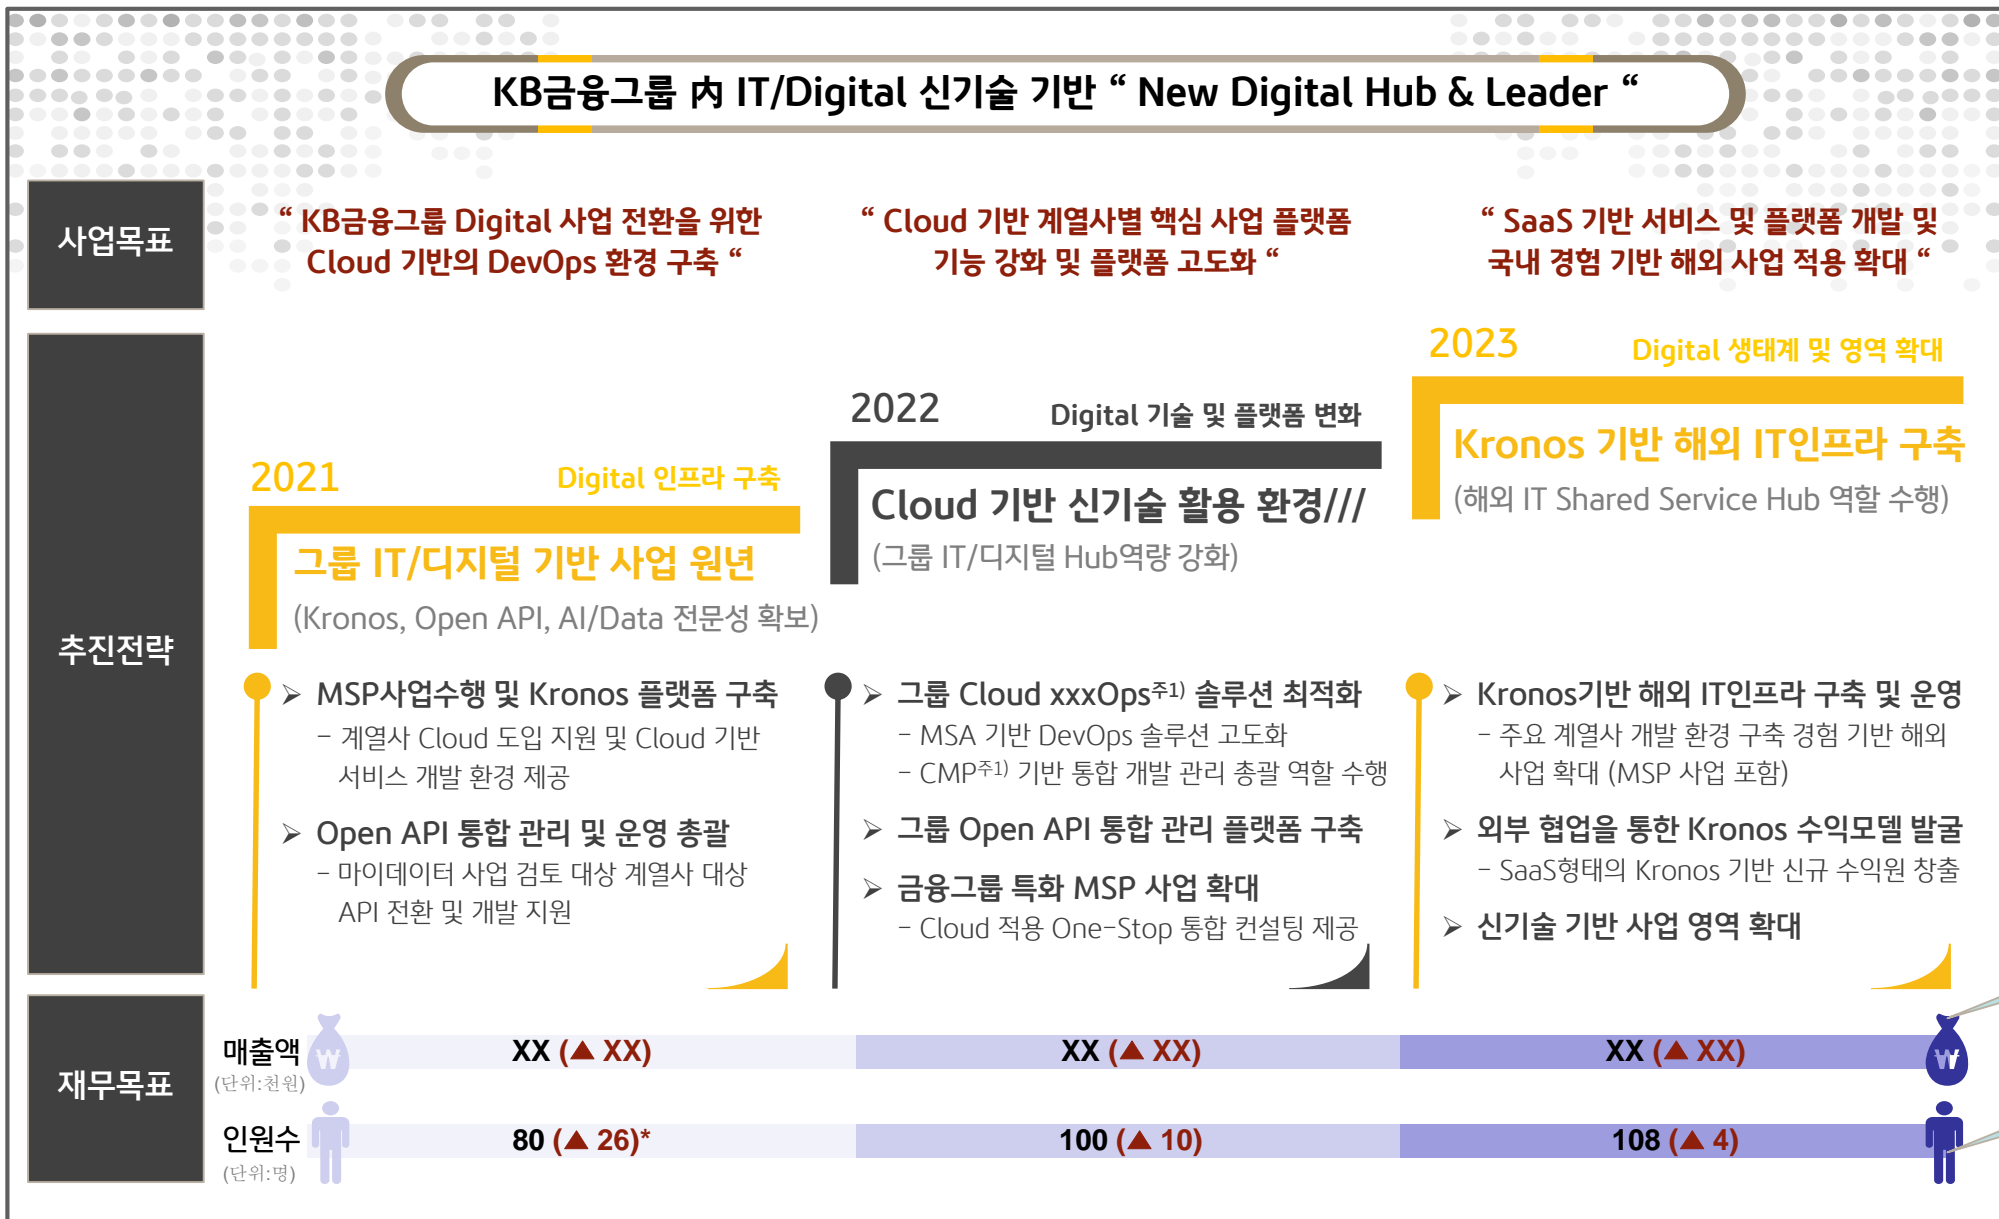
KB금융그룹 內 IT/Digital 신기술 기반 " New Digital Hub & Leader "

사업목표

" KB금융그룹 Digital 사업 전환을 위한 Cloud 기반의 DevOps 환경 구축 "

" Cloud 기반 계열사별 핵심 사업 플랫폼 기능 강화 및 플랫폼 고도화 "

" SaaS 기반 서비스 및 플랫폼 개발 및 국내 경험 기반 해외 사업 적용 확대 "

추진전략

2021 Digital 인프라 구축

그룹 IT/디지털 기반 사업 원년

(Kronos, Open API, AI/Data 전문성 확보)

2022 Digital 기술 및 플랫폼 변화

Cloud 기반 신기술 활용 환경///

(그룹 IT/디지털 Hub역량 강화)

2023 Digital 생태계 및 영역 확대

Kronos 기반 해외 IT인프라 구축

(해외 IT Shared Service Hub 역할 수행)

➢ MSP사업수행 및 Kronos 플랫폼 구축
- 계열사 Cloud 도입 지원 및 Cloud 기반 서비스 개발 환경 제공

➢ Open API 통합 관리 및 운영 총괄
- 마이데이터 사업 검토 대상 계열사 대상 API 전환 및 개발 지원

➢ 그룹 Cloud xxxOps$^{주1)}$ 솔루션 최적화
- MSA 기반 DevOps 솔루션 고도화
- CMP$^{주1)}$ 기반 통합 개발 관리 총괄 역할 수행

➢ 그룹 Open API 통합 관리 플랫폼 구축

➢ 금융그룹 특화 MSP 사업 확대
- Cloud 적용 One-Stop 통합 컨설팅 제공

➢ Kronos기반 해외 IT인프라 구축 및 운영
- 주요 계열사 개발 환경 구축 경험 기반 해외 사업 확대 (MSP 사업 포함)

➢ 외부 협업을 통한 Kronos 수익모델 발굴
- SaaS형태의 Kronos 기반 신규 수익원 창출

➢ 신기술 기반 사업 영역 확대

재무목표

매출액 (단위:천원)

XX (▲ XX)

XX (▲ XX)

XX (▲ XX)

인원수 (단위:명)

80 (▲ 26)*

100 (▲ 10)

108 (▲ 4)